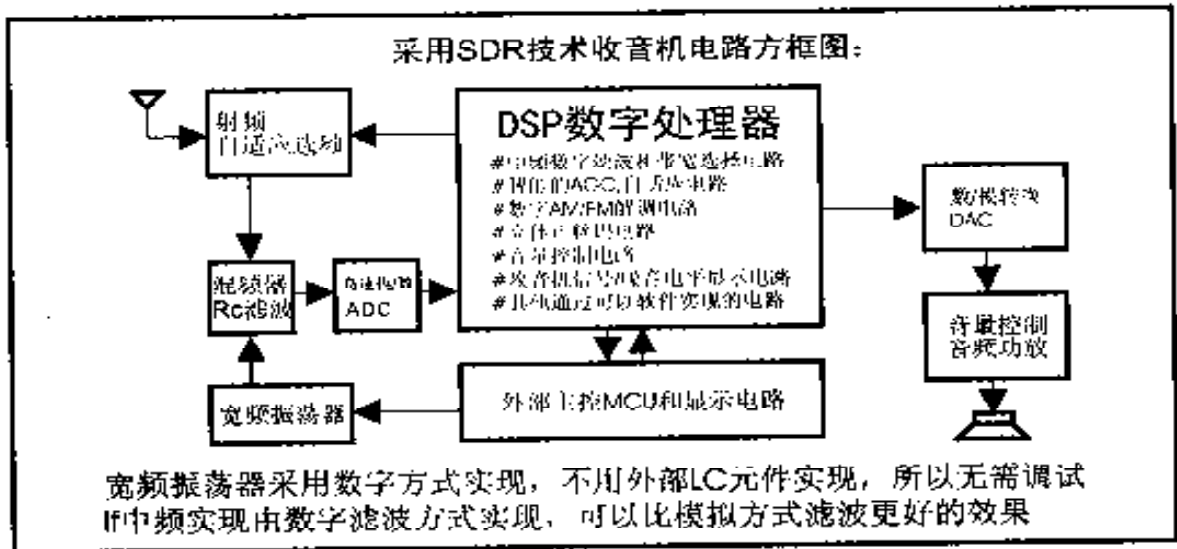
采用SDR技术收音机电路方框图：

射频
自适应选频

DSP数字处理器
#中频数字滤波和带宽选择电路
#智能的AGC,自动增益电路
#数字AM/FM解调电路
#立体声解码电路
#音量控制电路
#收音机信号强度电平显示电路
#其他通过可以软件实现的电路

数模转换
DAC

混频器
Rc滤波

模数转换
ADC

音量控制
音频功放

宽频振荡器

外部主控MCU和显示电路

宽频振荡器采用数字方式实现，不用外部LC元件实现，所以无需调试
IF中频实现由数字滤波方式实现，可以比模拟方式滤波更好的效果